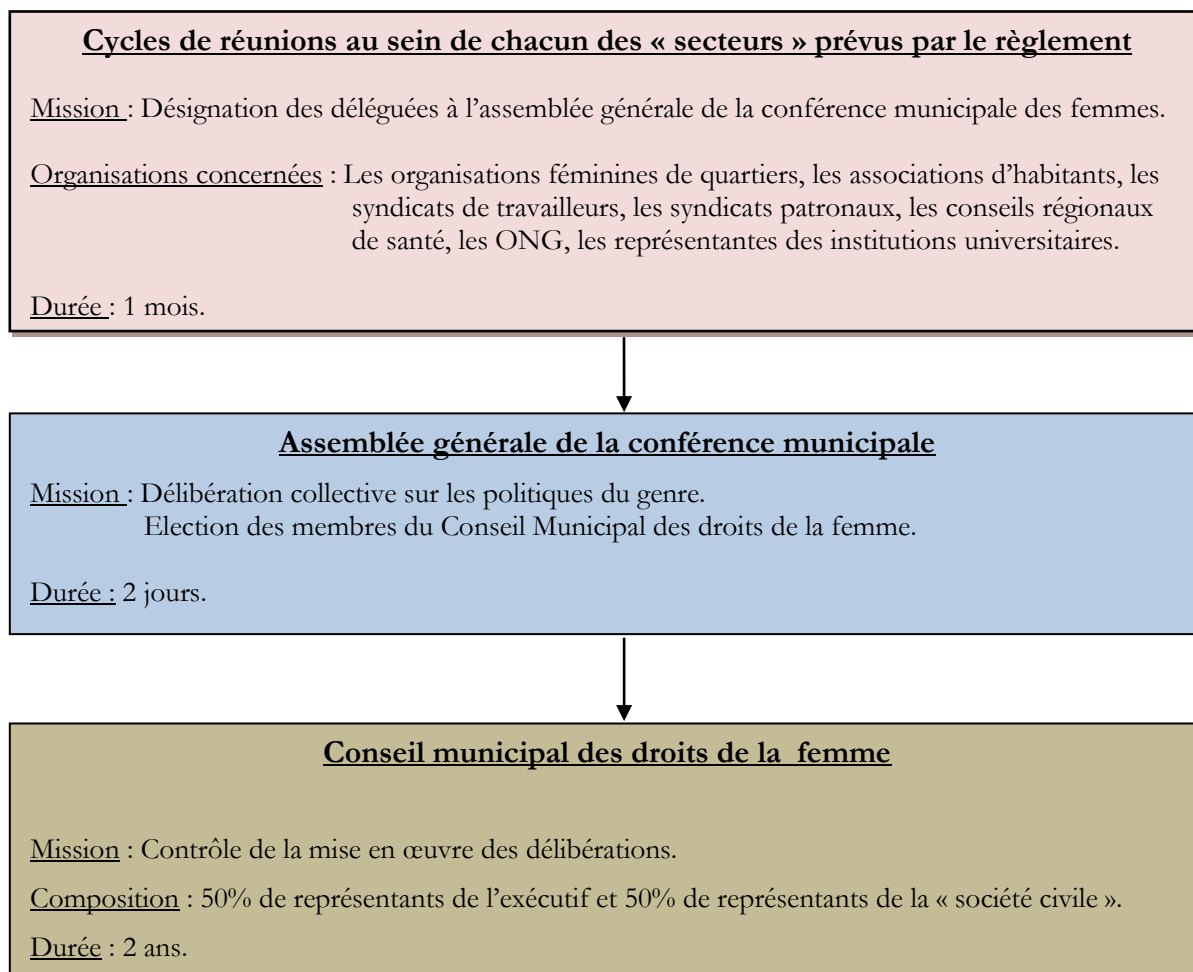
Cycles de réunions au sein de chacun des « secteurs » prévus par le règlement

Mission : Désignation des déléguées à l'assemblée générale de la conférence municipale des femmes.

Organisations concernées : Les organisations féminines de quartiers, les associations d'habitants, les syndicats de travailleurs, les syndicats patronaux, les conseils régionaux de santé, les ONG, les représentantes des institutions universitaires.

Durée : 1 mois.

Assemblée générale de la conférence municipale

Mission : Délibération collective sur les politiques du genre.
Election des membres du Conseil Municipal des droits de la femme.

Durée : 2 jours.

Conseil municipal des droits de la femme

Mission : Contrôle de la mise en œuvre des délibérations.

Composition : 50% de représentants de l'exécutif et 50% de représentants de la « société civile ».

Durée : 2 ans.